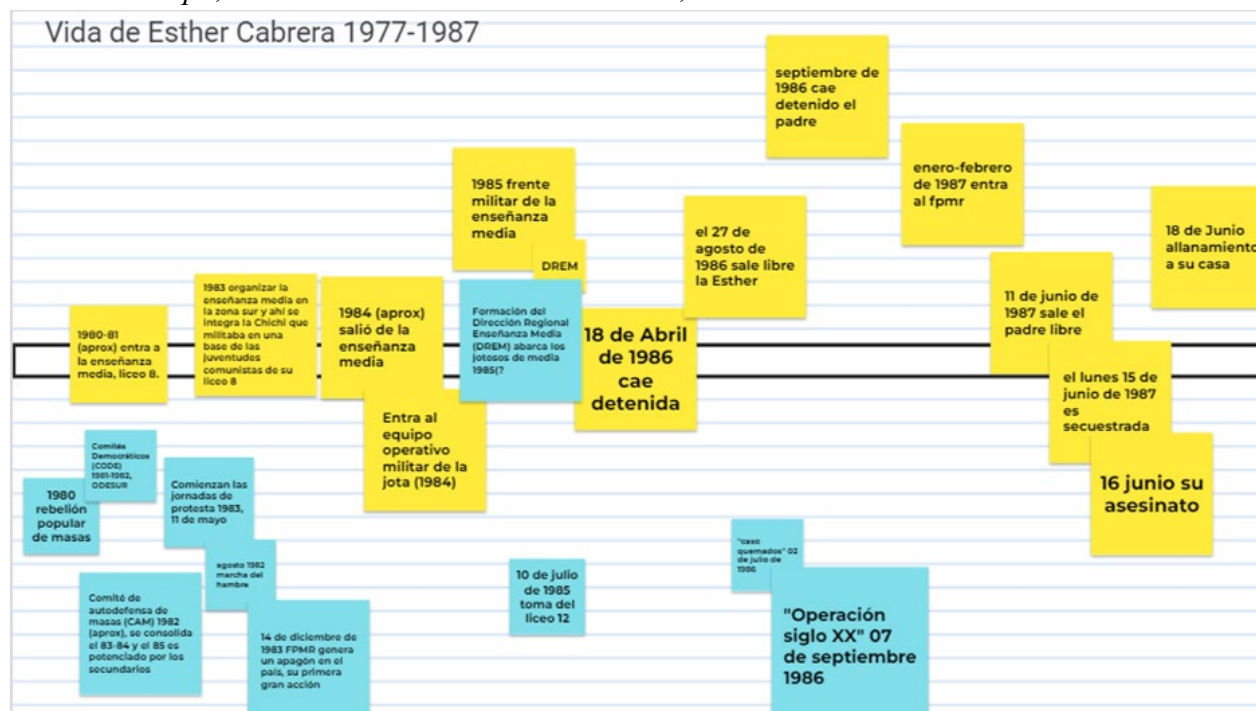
Vida de Esther Cabrera 1977-1987

1980-81 (aprox) entra a la enseñanza media, liceo 8.

1983 organizar la enseñanza media en la zona sur y ahí se integra la Chichi que militaba en una base de las juventudes comunistas de su liceo 8

1984 (aprox) salió de la enseñanza media

Entra al equipo operativo militar de la jota (1984)

1985 frente militar de la enseñanza media

DREM

Formación del Dirección Regional Enseñanza Media (DREM) abarca los jotosos de media 1985(?

18 de Abril de 1986 cae detenida

el 27 de agosto de 1986 sale libre la Esther

septiembre de 1986 cae detenido el padre

enero-febrero de 1987 entra al fpmr

18 de Junio allanamiento a su casa

11 de junio de 1987 sale el padre libre

el lunes 15 de junio de 1987 es secuestrada

16 junio su asesinato

1980 rebelión popular de masas

Comités Democráticos (CODE) 1981-1982, ODESUR

Comienzan las jornadas de protesta 1983, 11 de mayo

agosto 1982 marcha del hambre

Comité de autodefensa de masas (CAM) 1982 (aprox), se consolida el 83-84 y el 85 es potenciado por los secundarios

14 de diciembre de 1983 FPMR genera un apagón en el país, su primera gran acción

10 de julio de 1985 toma del liceo 12

"caso quemados" 02 de julio de 1986

"Operación siglo XX" 07 de septiembre 1986